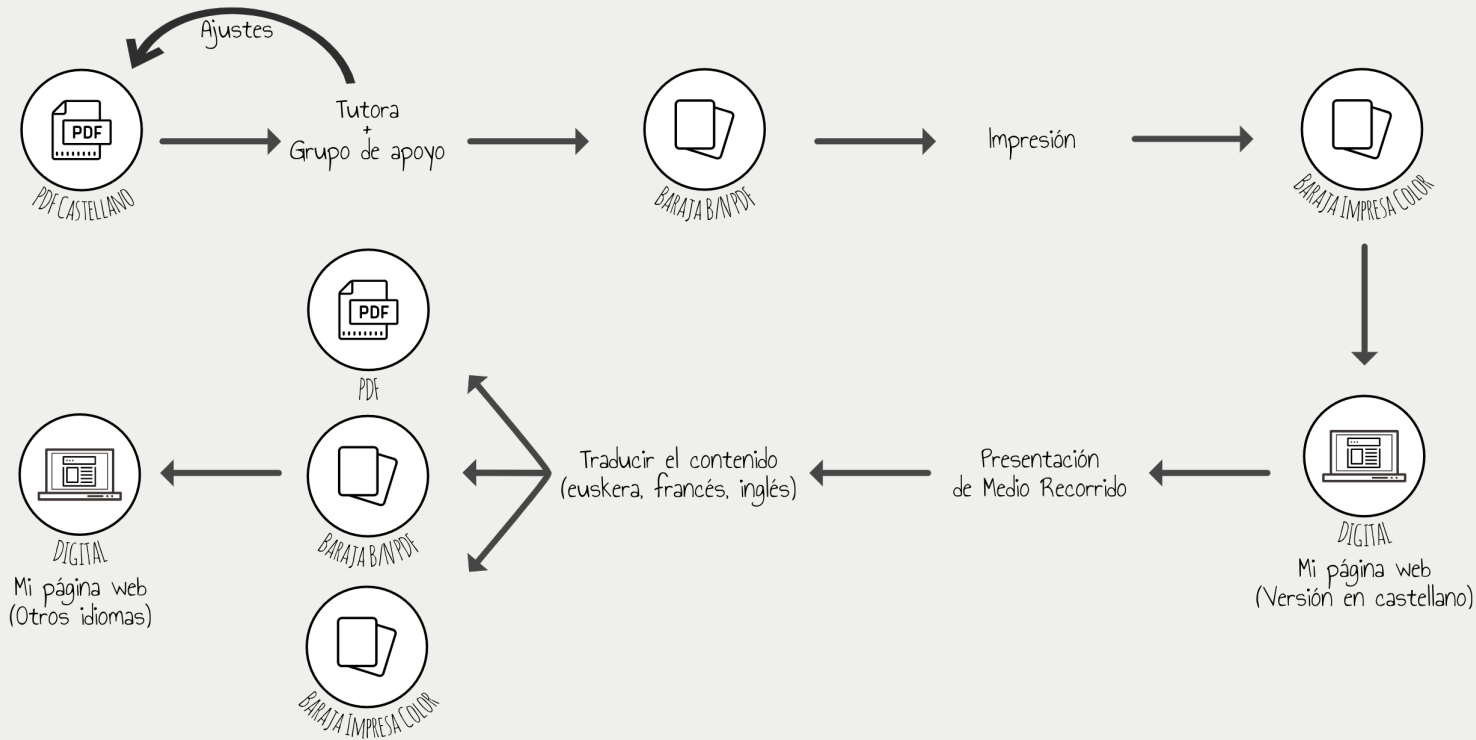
Ajustes

PDF

PDF CASTELLANO

Tutora
+
Grupo de apoyo

BARAJA B/N PDF

Impresión

BARAJA IMPRESA COLOR

PDF

PDF

DIGITAL
Mi página web
(Otros idiomas)

BARAJA B/N PDF

BARAJA IMPRESA COLOR

Traducir el contenido
(euskera, francés, inglés)

Presentación
de Medio Recorrido

DIGITAL
Mi página web
(Versión en castellano)